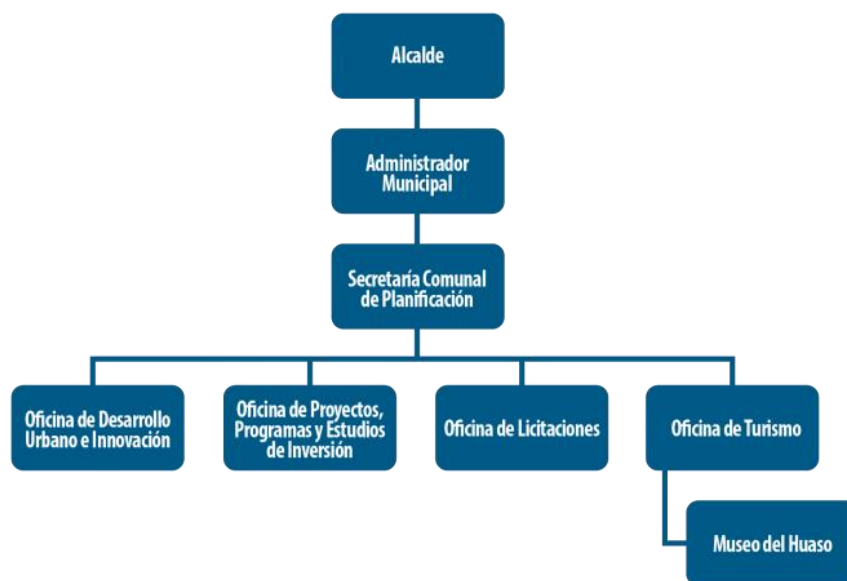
Alcalde

Administrador Municipal

Secretaría Comunal de Planificación

Oficina de Desarrollo Urbano e Innovación

Oficina de Proyectos, Programas y Estudios de Inversión

Oficina de Licitaciones

Oficina de Turismo

Museo del Huaso